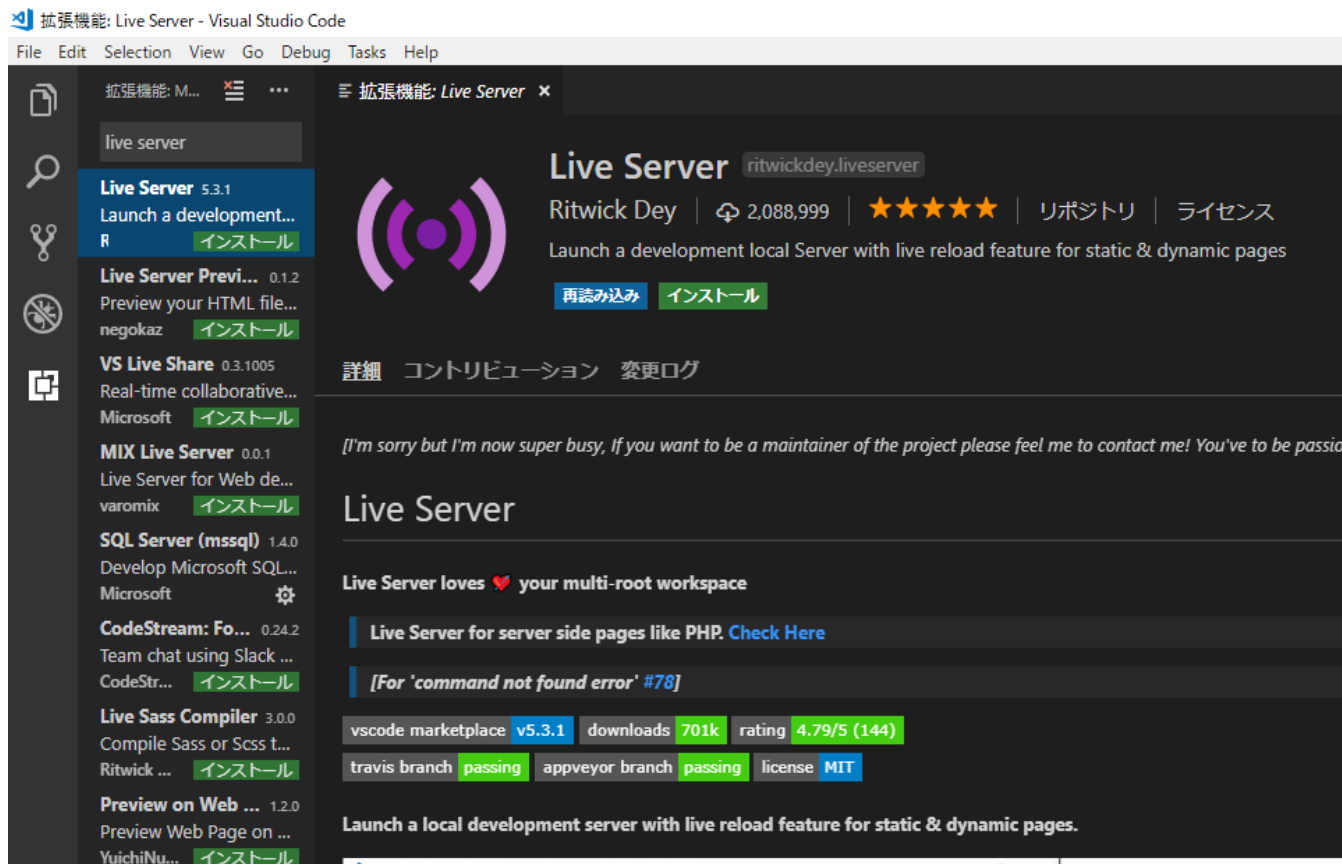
拡張機能: Live Server - Visual Studio Code

File Edit Selection View Go Debug Tasks Help

拡張機能: M... ···

live server

Live Server 5.3.1
Launch a development...
R インストール

Live Server Previ... 0.1.2
Preview your HTML file...
negokaz インストール

VS Live Share 0.3.1005
Real-time collaborative...
Microsoft インストール

MIX Live Server 0.0.1
Live Server for Web de...
varomix インストール

SQL Server (mssql) 1.4.0
Develop Microsoft SQL...
Microsoft

CodeStream: Fo... 0.24.2
Team chat using Slack ...
CodeStr... インストール

Live Sass Compiler 3.0.0
Compile Sass or Scss t...
Ritwick ... インストール

Preview on Web ... 1.2.0
Preview Web Page on ...
YuichiNu... インストール

拡張機能: Live Server ×

Live Server ritwickdey.liveserver

Ritwick Dey | 2,088,999 | ★★★★★ | リポジトリ | ライセンス

Launch a development local Server with live reload feature for static & dynamic pages

再読み込み インストール

詳細 コントリビューション 変更ログ

[I'm sorry but I'm now super busy, If you want to be a maintainer of the project please feel me to contact me! You've to be passio

Live Server

Live Server loves your multi-root workspace

Live Server for server side pages like PHP. Check Here

[For 'command not found error' #78]

vscode marketplace v5.3.1 downloads 701k rating 4.79/5 (144)

travis branch passing appveyor branch passing license MIT

Launch a local development server with live reload feature for static & dynamic pages.